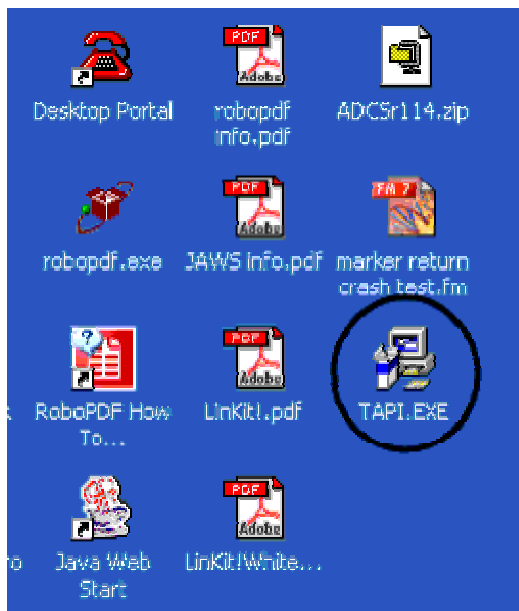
PDF
Adobe

Desktop Portal

robopdf info.pdf

ADICSr114.zip

PDF
Adobe

robopdf.exe

JAWS info.pdf

FM 7

marker return crash test.fm

t

PDF
Adobe

RoboPDF How To...

LinKit!.pdf

TAPI.EXE

PDF
Adobe

ro

Java Web Start

LinKit!White...